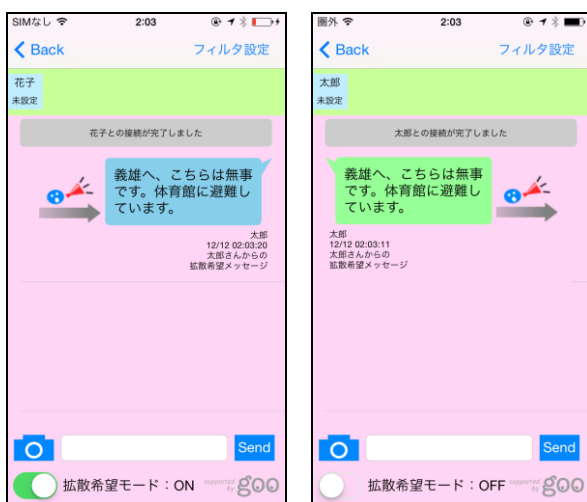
SIMなし 2:03

Back フィルタ設定

花子
未設定

花子との接続が完了しました

義雄へ、こちらは無事です。体育館に避難しています。

太郎
12/12 02:03:20
太郎さんからの
拡散希望メッセージ

Send

拡散希望モード：ON supported by goo

圏外 2:03

Back フィルタ設定

太郎
未設定

太郎との接続が完了しました

義雄へ、こちらは無事です。体育館に避難しています。

太郎
12/12 02:03:11
太郎さんからの
拡散希望メッセージ

Send

拡散希望モード：OFF supported by goo